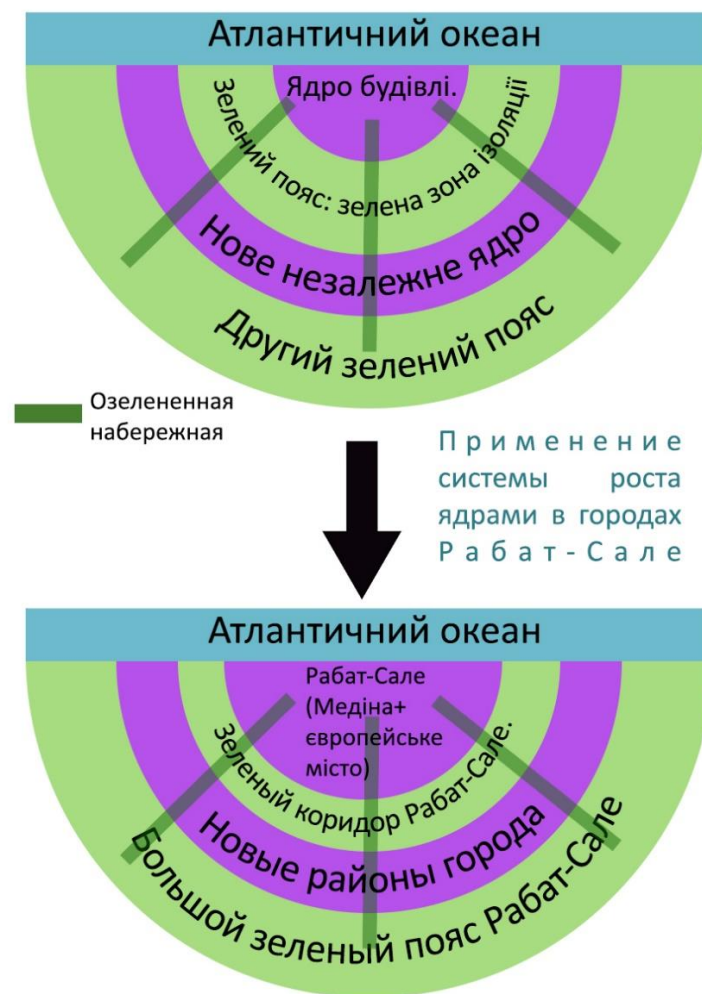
Атлантичний океан

Ядро будівлі.

Зелений пояс: зелена зона ізоляції

Нове незалежне ядро

Другий зелений пояс

Озелененная набережная

Применение системы роста ядрами в городах Рабат-Сале

Атлантичний океан

Рабат-Сале (Медіна+ європейське місто)

Зеленый коридор Рабат-Сале.

Новые районы города

Большой зеленый пояс Рабат-Сале